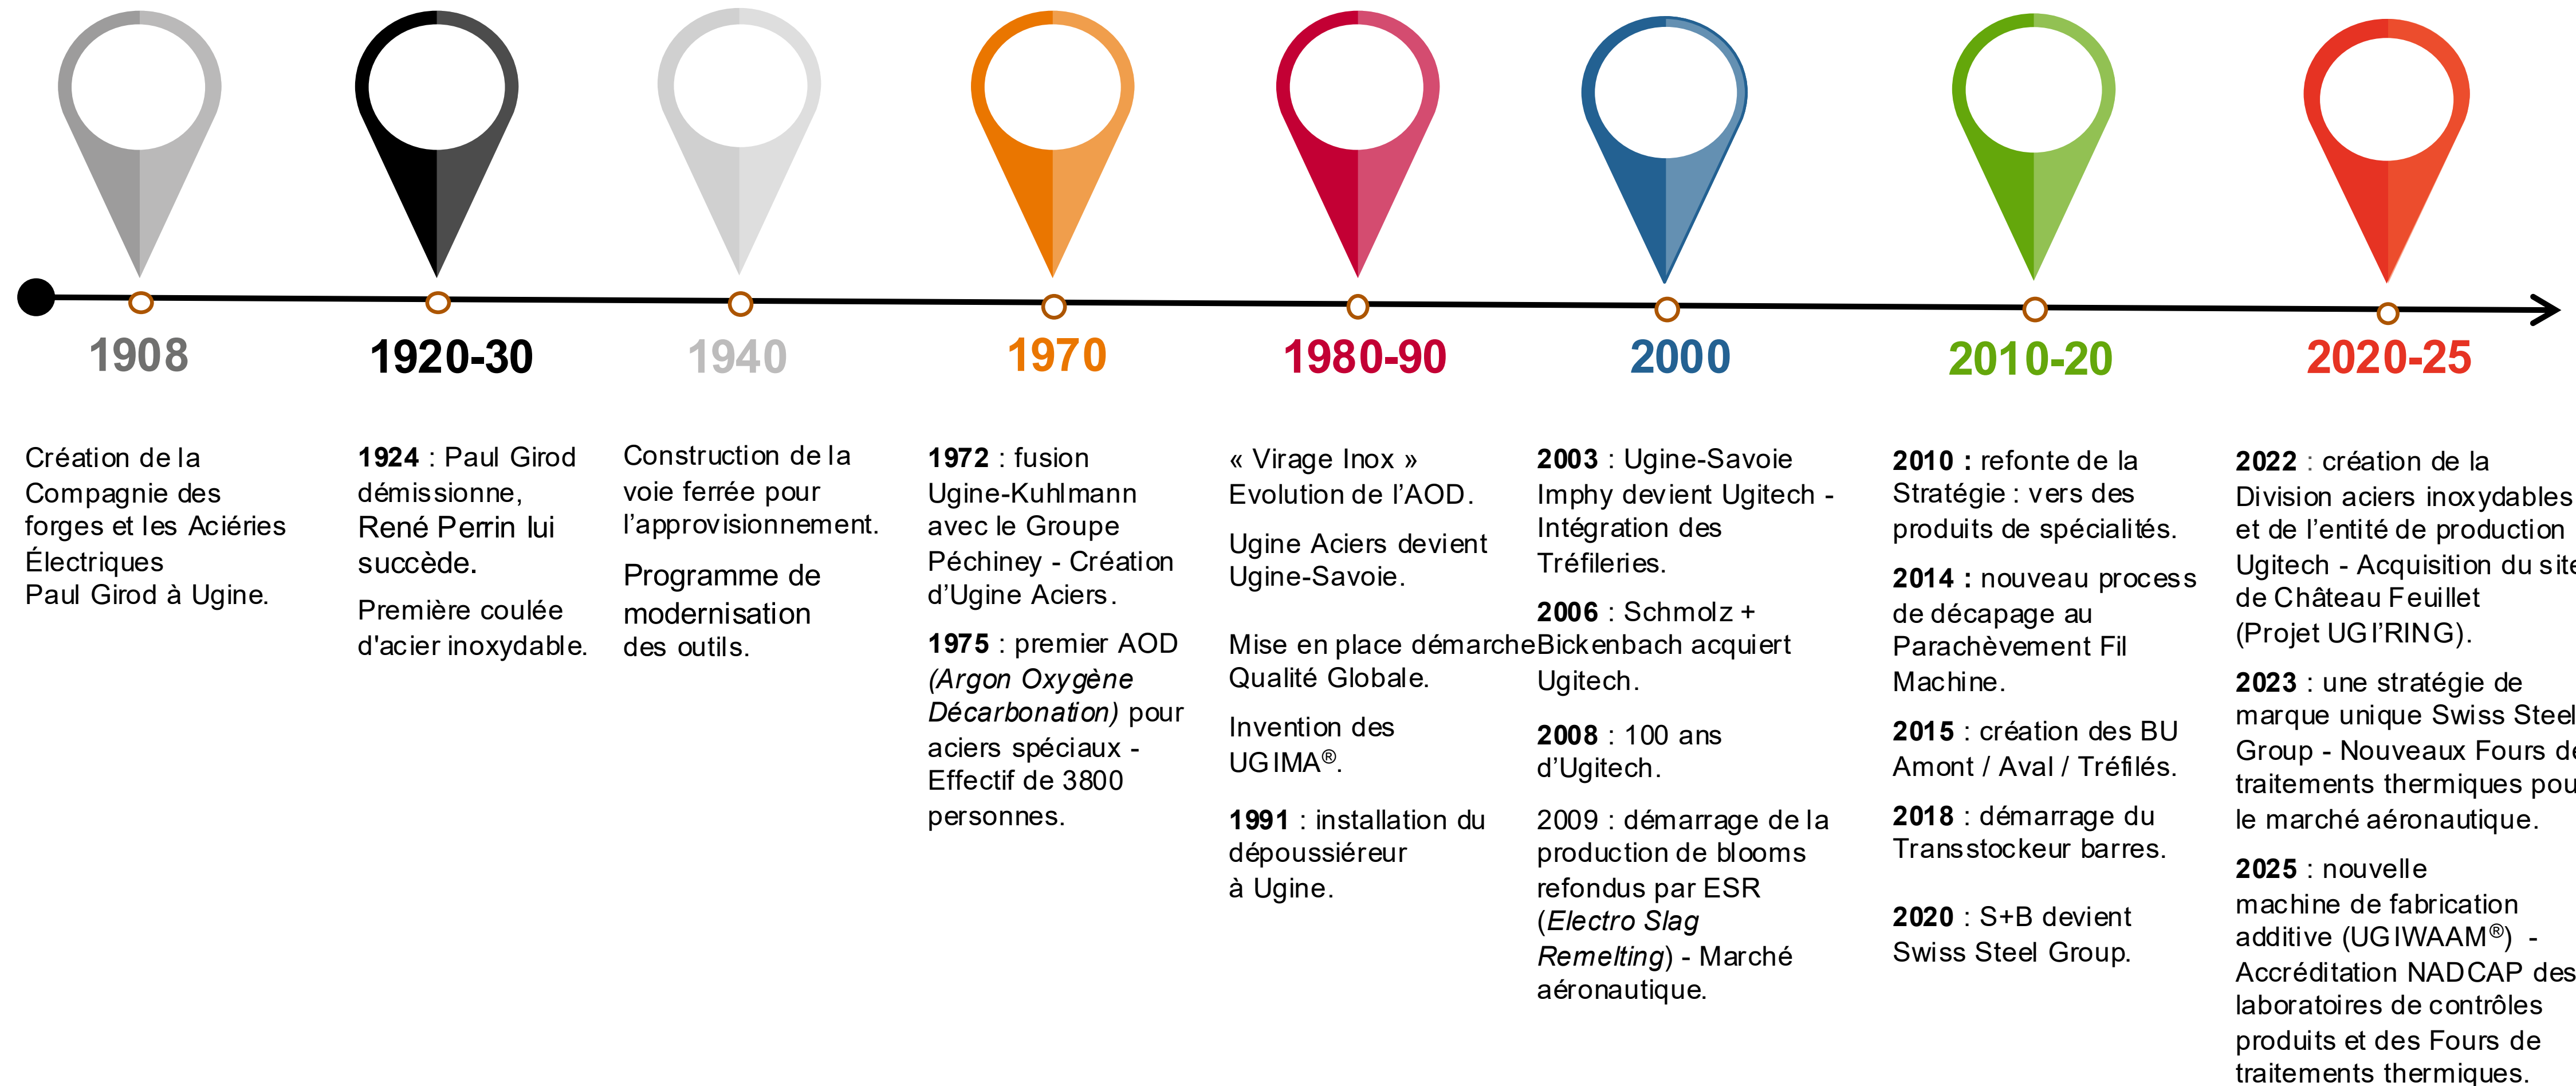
1908

1920-30

1940

1970

1980-90

2000

2010-20

2020-25

Création de la Compagnie des forges et les Aciéries Électriques Paul Girod à Ugine.

1924 : Paul Girod démissionne, René Perrin lui succède.

Première coulée d'acier inoxydable.

Construction de la voie ferrée pour l'approvisionnement.

Programme de modernisation des outils.

1972 : fusion Ugine-Kuhlmann avec le Groupe Péchiney - Création d'Ugine Aciers.

1975 : premier AOD (Argon Oxygène Décarbonation) pour aciers spéciaux - Effectif de 3800 personnes.

« Virage Inox » Evolution de l'AOD.

Ugine Aciers devient Ugine-Savoie.

Mise en place démarche Qualité Globale.

Invention des UGIMA®.

1991 : installation du dépoussiéreur à Ugine.

2003 : Ugine-Savoie Imphy devient Ugitech - Intégration des Tréfileries.

2006 : Schmolz + Bickenbach acquiert Ugitech.

2008 : 100 ans d'Ugitech.

2009 : démarrage de la production de blooms refondus par ESR (Electro Slag Remelting) - Marché aéronautique.

2010 : refonte de la Stratégie : vers des produits de spécialités.

2014 : nouveau process de décapage au Parachèvement Fil Machine.

2015 : création des BU Amont / Aval / Tréfilés.

2018 : démarrage du Transstockeur barres.

2020 : S+B devient Swiss Steel Group.

2022 : création de la Division aciers inoxydables et de l'entité de production Ugitech - Acquisition du site de Château Feuillet (Projet UGI'RING).

2023 : une stratégie de marque unique Swiss Steel Group - Nouveaux Fours de traitements thermiques pour le marché aéronautique.

2025 : nouvelle machine de fabrication additive (UGIWAAM®) - Accréditation NADCAP des laboratoires de contrôles produits et des Fours de traitements thermiques.